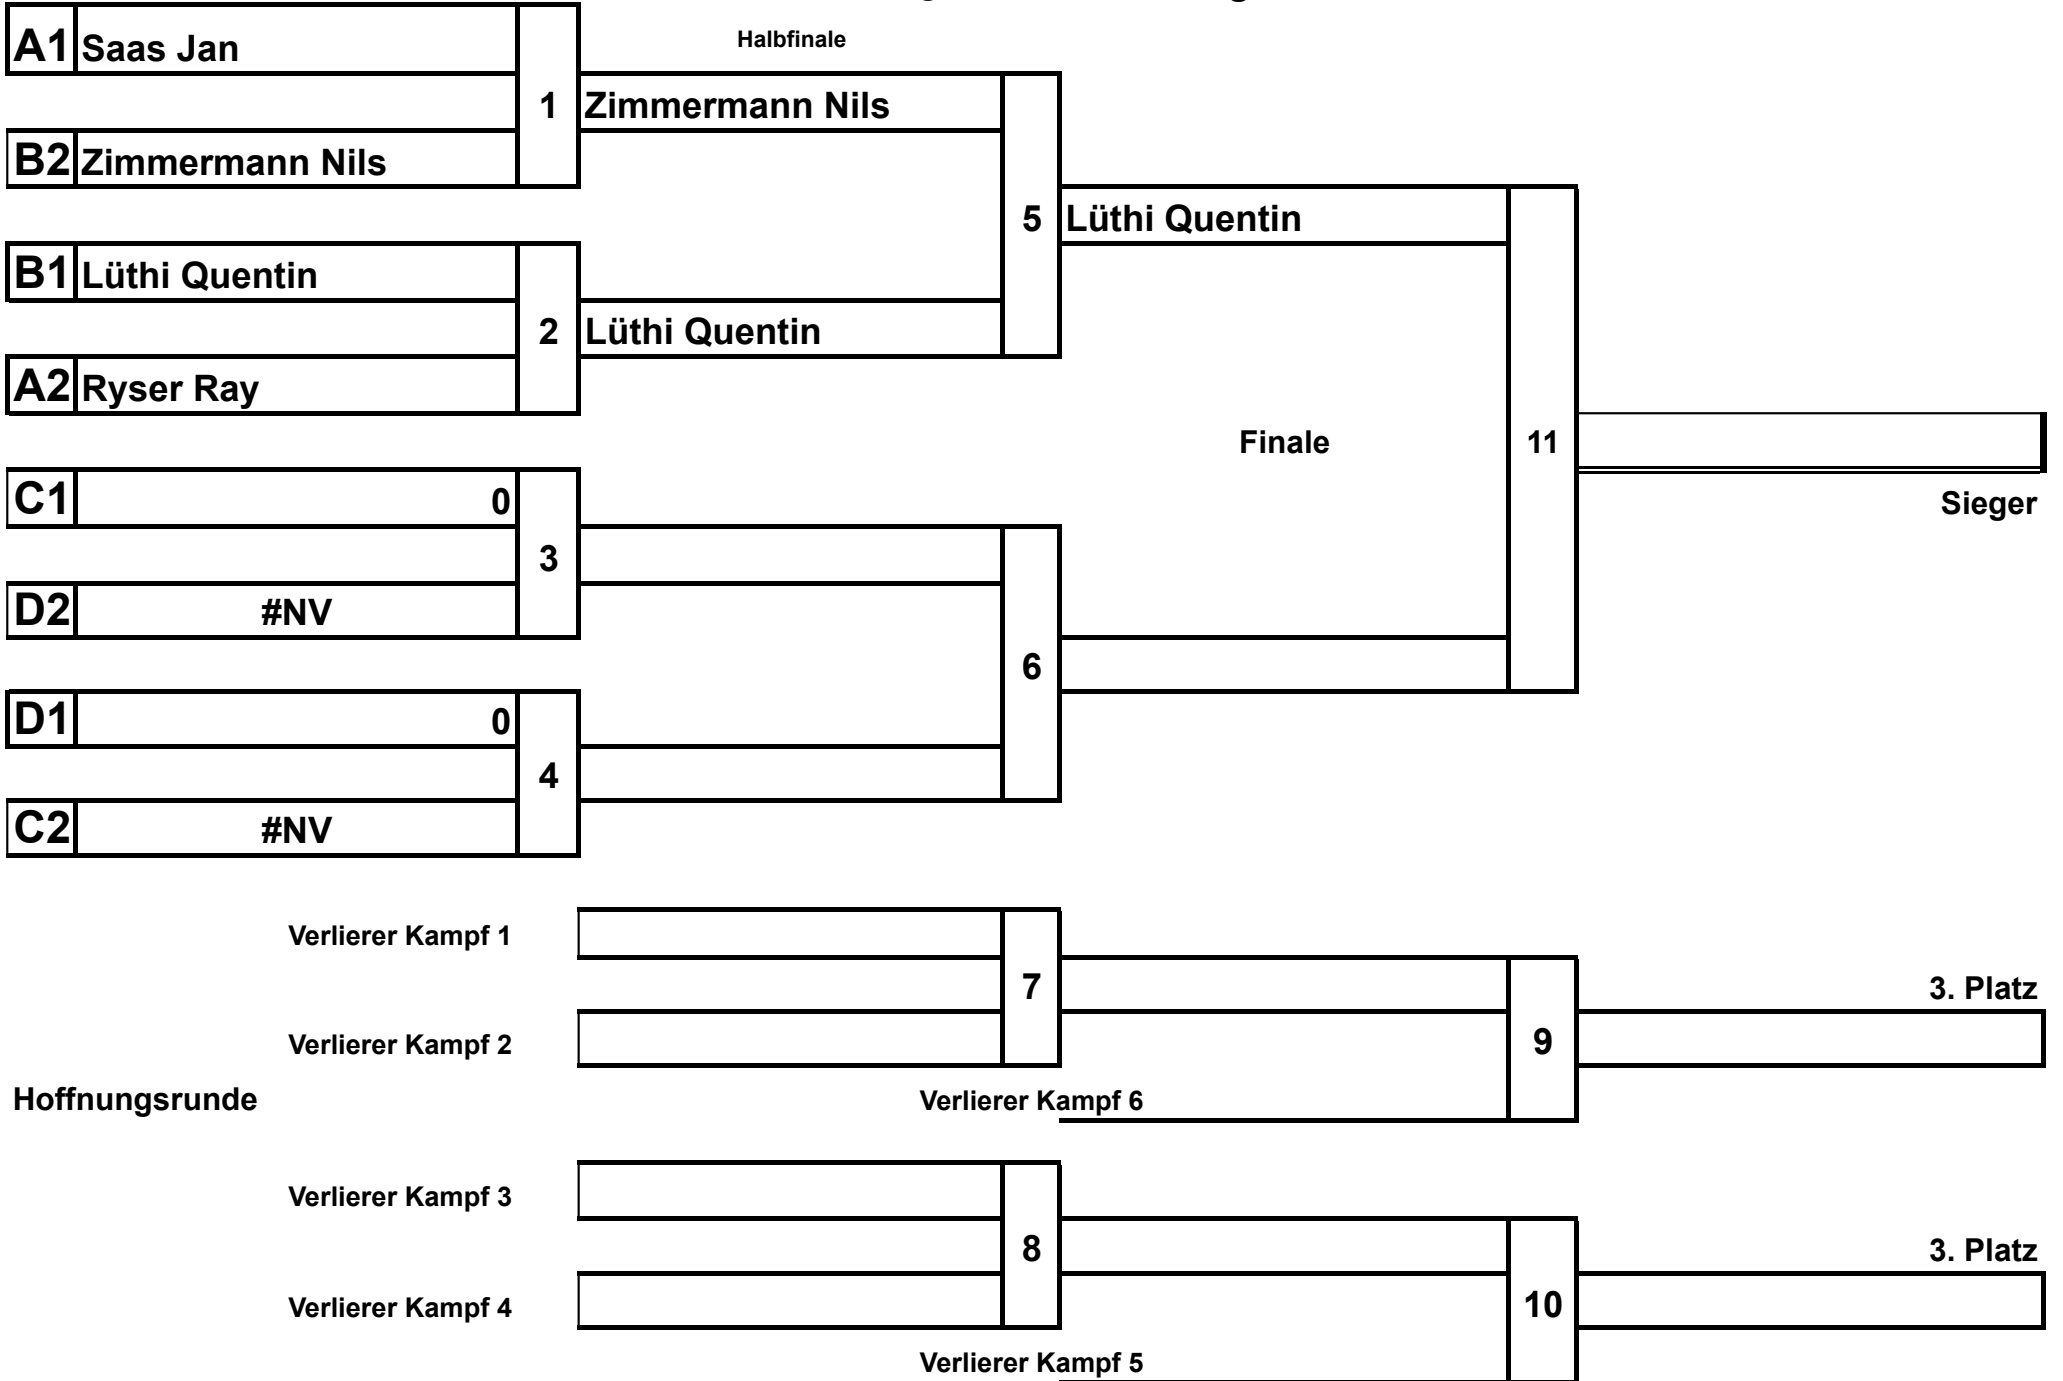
Halbfinale

A1 Saas Jan
B2 Zimmermann Nils
1 Zimmermann Nils

B1 Lüthi Quentin
A2 Ryser Ray
2 Lüthi Quentin

5 Lüthi Quentin

C1 0
D2 #NV
3

D1 0
C2 #NV
4

6

Finale

11

Sieger

Verlierer Kampf 1
Verlierer Kampf 2
7
Verlierer Kampf 6
9
3. Platz

Hoffnungsrunde

Verlierer Kampf 3
Verlierer Kampf 4
8
Verlierer Kampf 5
10
3. Platz